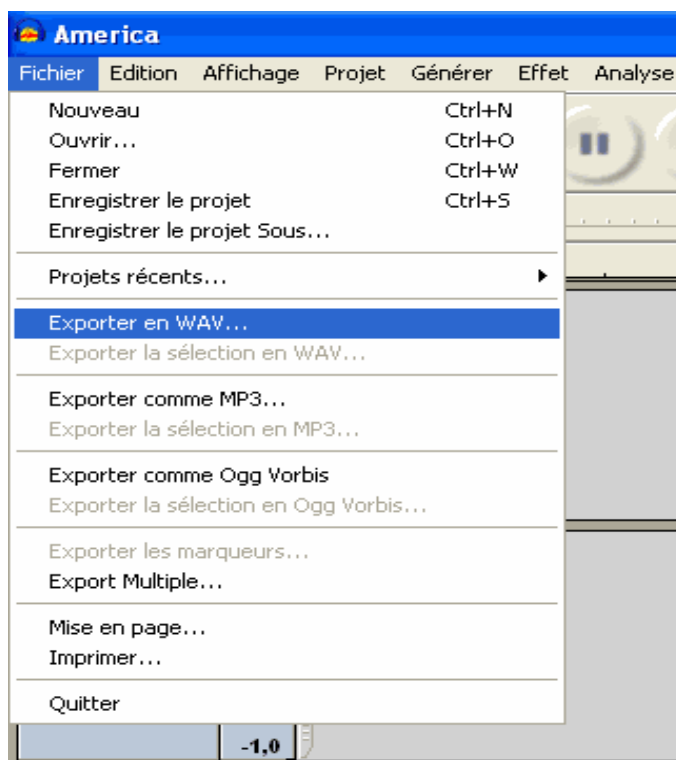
America

Fichier Edition Affichage Projet Générer Effet Analyse

Nouveau Ctrl+N
Ouvrir... Ctrl+O
Fermer Ctrl+W
Enregistrer le projet Ctrl+S
Enregistrer le projet Sous...

Projets récents...

Exporter en WAV...
Exporter la sélection en WAV...

Exporter comme MP3...
Exporter la sélection en MP3...

Exporter comme Ogg Vorbis
Exporter la sélection en Ogg Vorbis...

Exporter les marqueurs...
Export Multiple...

Mise en page...
Imprimer...

Quitter

-1,0